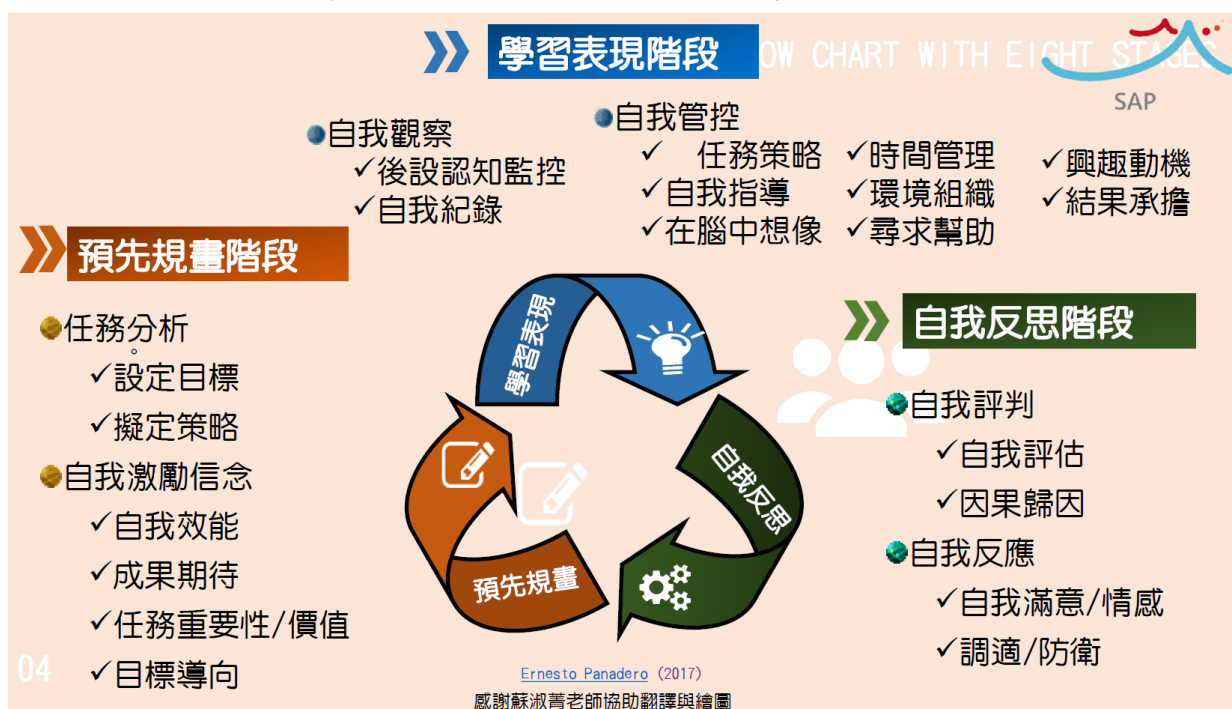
學習表現階段 OW CHART WITH EIGHT STAGES

SAP

自我觀察
✓後設認知監控
✓自我紀錄

自我管控
✓ 任務策略
✓自我指導
✓在腦中想像
✓時間管理
✓環境組織
✓尋求幫助
✓興趣動機
✓結果承擔

預先規畫階段

任務分析
✓設定目標
✓擬定策略
自我激勵信念
✓自我效能
✓成果期待
✓任務重要性/價值
✓目標導向

學習表現

自我反思

預先規畫

自我反思階段

自我評判
✓自我評估
✓因果歸因
自我反應
✓自我滿意/情感
✓調適/防衛

04

Ernesto Panadero (2017)
感謝蘇淑菁老師協助翻譯與繪圖